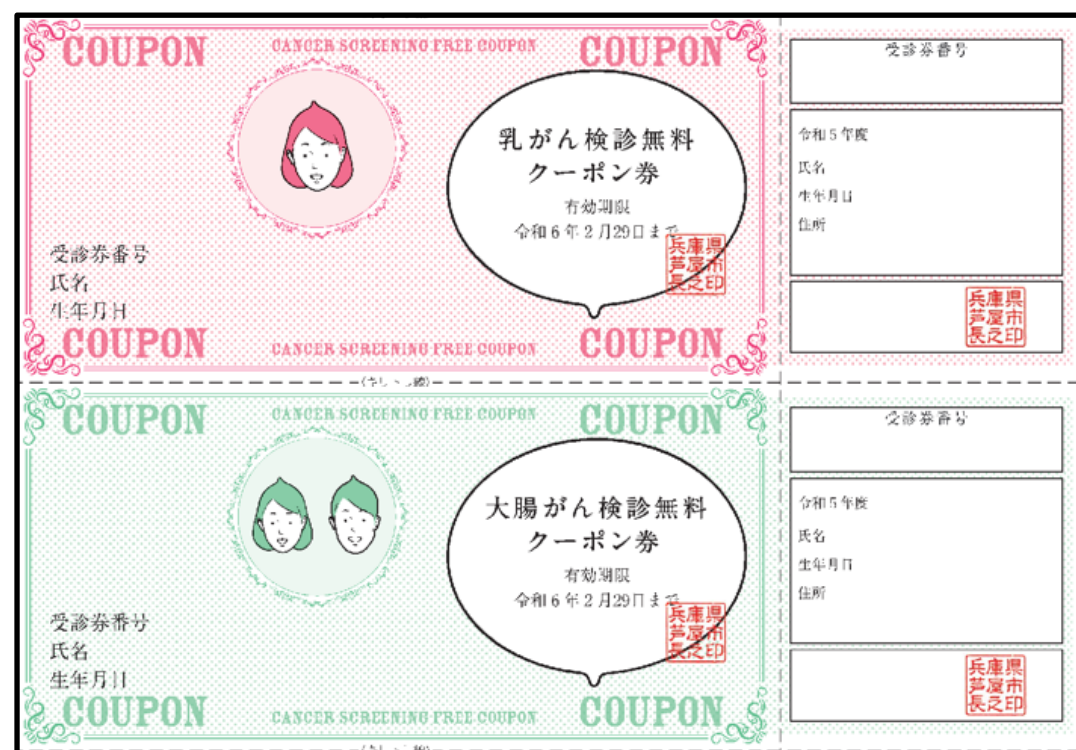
COUPON CANCER SCREENING FREE COUPON COUPON

乳がん検診無料
クーポン券

有効期限
令和6年2月29日まで

兵庫県芦屋市長之印

受診券番号
氏名
生年月日

COUPON CANCER SCREENING FREE COUPON COUPON

受診券番号

令和5年度
氏名
生年月日
住所

兵庫県芦屋市長之印

(キリトリ線)

COUPON CANCER SCREENING FREE COUPON COUPON

大腸がん検診無料
クーポン券

有効期限
令和6年2月29日まで

兵庫県芦屋市長之印

受診券番号
氏名
生年月日

COUPON CANCER SCREENING FREE COUPON COUPON

受診券番号

令和5年度
氏名
生年月日
住所

兵庫県芦屋市長之印

(キリトリ線)